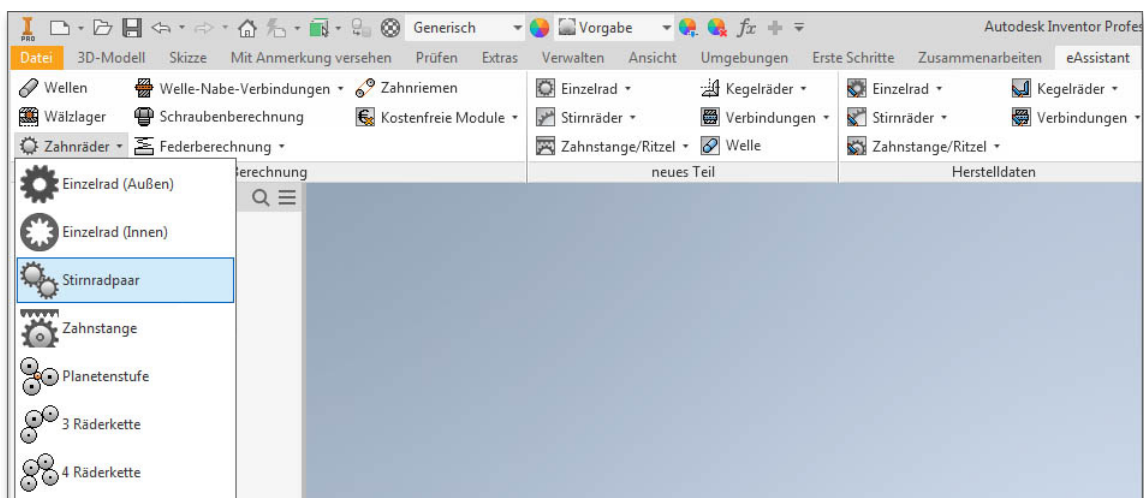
PRO Generisch Vorgabe $fx$ Autodesk Inventor Profes

Datei 3D-Modell Skizze Mit Anmerkung versehen Prüfen Extras Verwalten Ansicht Umgebungen Erste Schritte Zusammenarbeiten eAssistant

Wellen Welle-Nabe-Verbindungen Zahnriemen
Wälzlager Schraubenberechnung Kostenfreie Module
Zahnräder Federberechnung

Einzelrad Kegelräder
Stirnräder Verbindungen
Zahnstange/Ritzel Welle

Einzelrad Kegelräder
Stirnräder Verbindungen
Zahnstange/Ritzel

erechnung neues Teil Herstelldaten

Einzelrad (Außen)
Einzelrad (Innen)
Stirnradpaar
Zahnstange
Planetenstufe
3 Räderkette
4 Räderkette